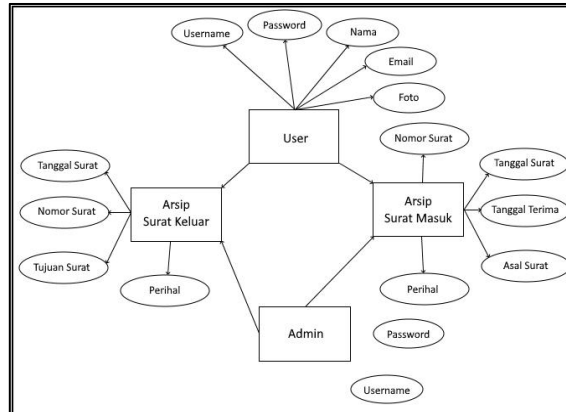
Username

Password

Nama

Email

Foto

User

Nomor Surat

Tanggal Surat

Tanggal Surat

Arsip Surat Keluar

Arsip Surat Masuk

Nomor Surat

Tanggal Terima

Tujuan Surat

Asal Surat

Perihal

Perihal

Admin

Password

Username